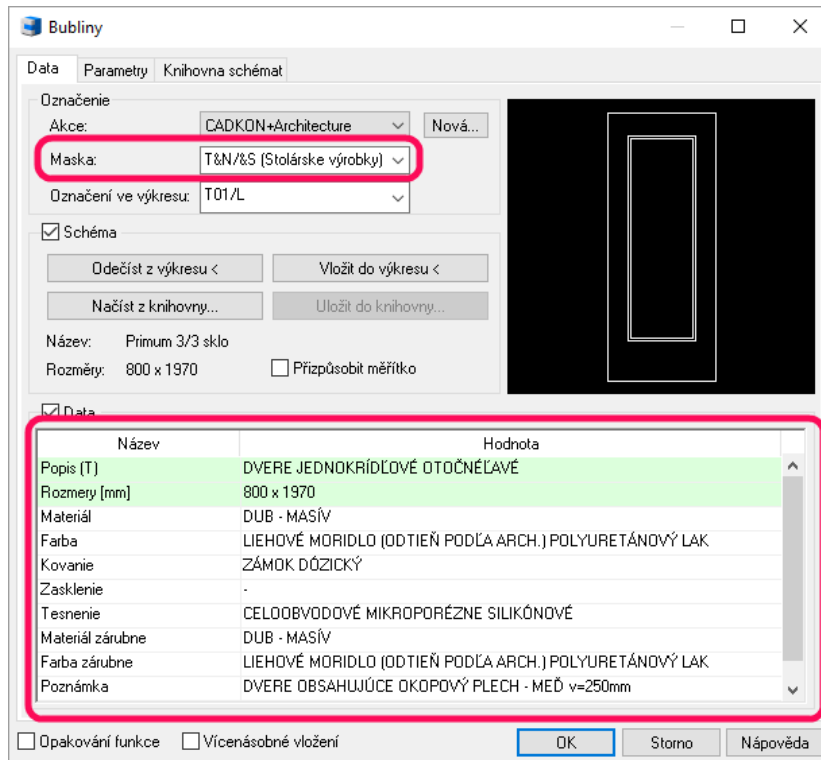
Bubliny

Data | Parametry | Knihovna schémat

Označení
Akce: CADKON+Architecture | Nová...
Maska: T&N/&S (Stolárske výrobky)
Označení ve výkresu: T01/L

☑ Schéma
Odečíst z výkresu < | Vložit do výkresu <
Načíst z knihovny... | Uložit do knihovny...
Název: Primum 3/3 sklo
Rozměry: 800 x 1970
☐ Přizpůsobit měřítko

☑ Data

| Název | Hodnota |
|---|---|
| Popis [T] | DVERE JEDNOKRÍDĽOVÉ OTOČNÉĽAVÉ |
| Rozmery [mm] | 800 x 1970 |
| Materiál | DUB - MASÍV |
| Farba | LIEHOVÉ MORIDLO (ODTIEŇ PODĽA ARCH.) POLYURETÁNOVÝ LAK |
| Kovanie | ZÁMOK DÓZICKÝ |
| Zasklenie | - |
| Tesnenie | CELOOBVODOVÉ MIKROPORÉZNE SILIKÓNOVÉ |
| Materiál zárubne | DUB - MASÍV |
| Farba zárubne | LIEHOVÉ MORIDLO (ODTIEŇ PODĽA ARCH.) POLYURETÁNOVÝ LAK |
| Poznámka | DVERE OBSAHUJÚCE OKOPOVÝ PLECH - MEĎ v=250mm |

☐ Opakování funkce ☐ Vícenásobné vložení
OK | Storno | Nápověda